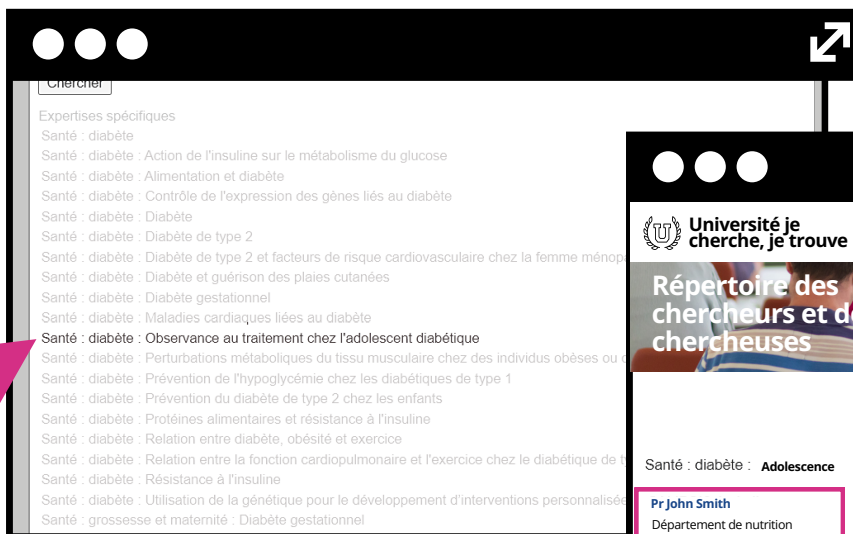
Chercher

Expertises spécifiques
Santé : diabète
Santé : diabète : Action de l'insuline sur le métabolisme du glucose
Santé : diabète : Alimentation et diabète
Santé : diabète : Contrôle de l'expression des gènes liés au diabète
Santé : diabète : Diabète
Santé : diabète : Diabète de type 2
Santé : diabète : Diabète de type 2 et facteurs de risque cardiovasculaire chez la femme ménopa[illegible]
Santé : diabète : Diabète et guérison des plaies cutanées
Santé : diabète : Diabète gestationnel
Santé : diabète : Maladies cardiaques liées au diabète
Santé : diabète : Observance au traitement chez l'adolescent diabétique
Santé : diabète : Perturbations métaboliques du tissu musculaire chez des individus obèses ou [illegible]
Santé : diabète : Prévention de l'hypoglycémie chez les diabétiques de type 1
Santé : diabète : Prévention du diabète de type 2 chez les enfants
Santé : diabète : Protéines alimentaires et résistance à l'insuline
Santé : diabète : Relation entre diabète, obésité et exercice
Santé : diabète : Relation entre la fonction cardiopulmonaire et l'exercice chez le diabétique de t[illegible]
Santé : diabète : Résistance à l'insuline
Santé : diabète : Utilisation de la génétique pour le développement d'interventions personnalisée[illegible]
Santé : grossesse et maternité : Diabète gestationnel

Université je cherche, je trouve

Répertoire des chercheurs et d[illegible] chercheuses

Santé : diabète : Adolescence

Pr John Smith
Département de nutrition